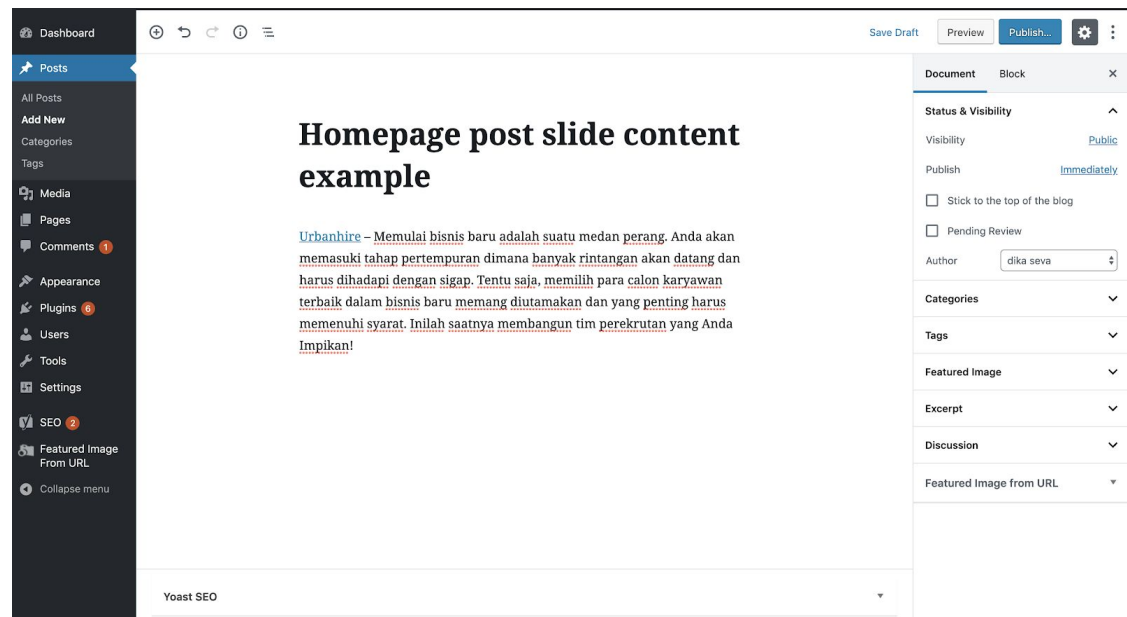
Dashboard
Posts
All Posts
Add New
Categories
Tags
Media
Pages
Comments 1
Appearance
Plugins 6
Users
Tools
Settings
SEO 2
Featured Image From URL
Collapse menu

Save Draft
Preview
Publish...

Homepage post slide content example

Urbanhire – Memulai bisnis baru adalah suatu medan perang. Anda akan memasuki tahap pertempuran dimana banyak rintangan akan datang dan harus dihadapi dengan sigap. Tentu saja, memilih para calon karyawan terbaik dalam bisnis baru memang diutamakan dan yang penting harus memenuhi syarat. Inilah saatnya membangun tim perekrutan yang Anda Impikan!

Yoast SEO

Document
Block
Status & Visibility
Visibility
Public
Publish
Immediately
Stick to the top of the blog
Pending Review
Author
dika seva
Categories
Tags
Featured Image
Excerpt
Discussion
Featured Image from URL